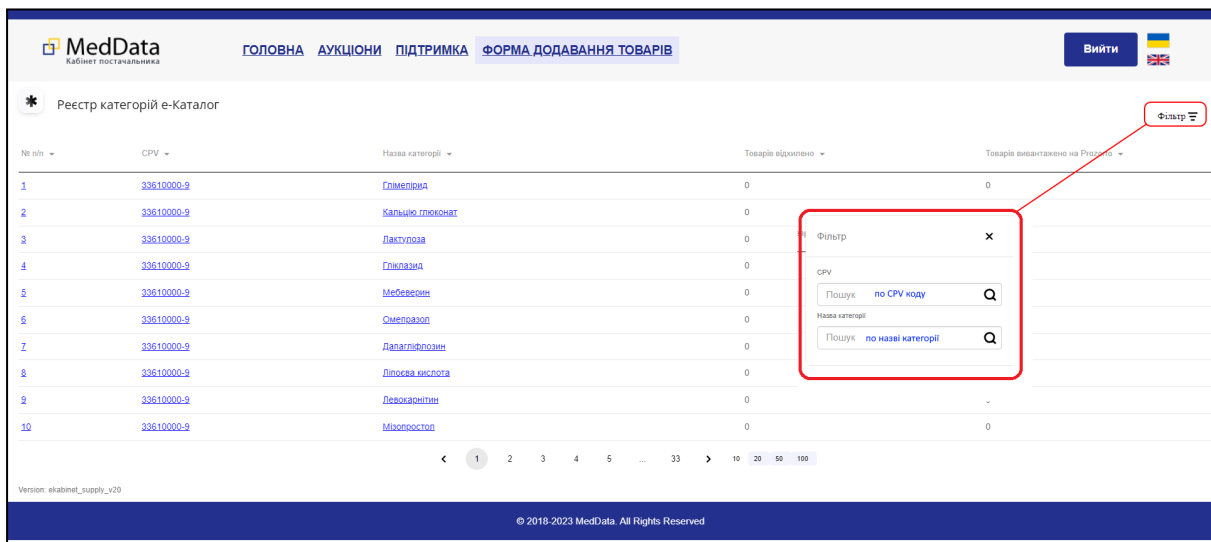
MedData
Кабінет постачальника

ГОЛОВНА АУКЦІОНИ ПІДТРИМКА ФОРМА ДОДАВАННЯ ТОВАРІВ

Вийти

Реєстр категорій е-Каталог

Фільтр

| № п/п | CPV | Назва категорії | Товарів відхилено | Товарів вивантажено на Prozorro |
|---|---|---|---|---|
| 1 | 33610000-9 | Глімепірид | 0 | 0 |
| 2 | 33610000-9 | Кальцію глюконат | 0 | |
| 3 | 33610000-9 | Лактулоза | 0 | |
| 4 | 33610000-9 | Гліклазид | 0 | |
| 5 | 33610000-9 | Мебеверин | 0 | |
| 6 | 33610000-9 | Омепразол | 0 | |
| 7 | 33610000-9 | Дапагліфлозин | 0 | |
| 8 | 33610000-9 | Ліпоєва кислота | 0 | |
| 9 | 33610000-9 | Левокарнітин | 0 | |
| 10 | 33610000-9 | Мізопростол | 0 | 0 |

Фільтр
×
CPV
Пошук по CPV коду
Назва категорії
Пошук по назві категорії

‹ 1 2 3 4 5 ... 33 › 10 20 50 100

Version: ekabinet_supply_v20

© 2018-2023 MedData. All Rights Reserved